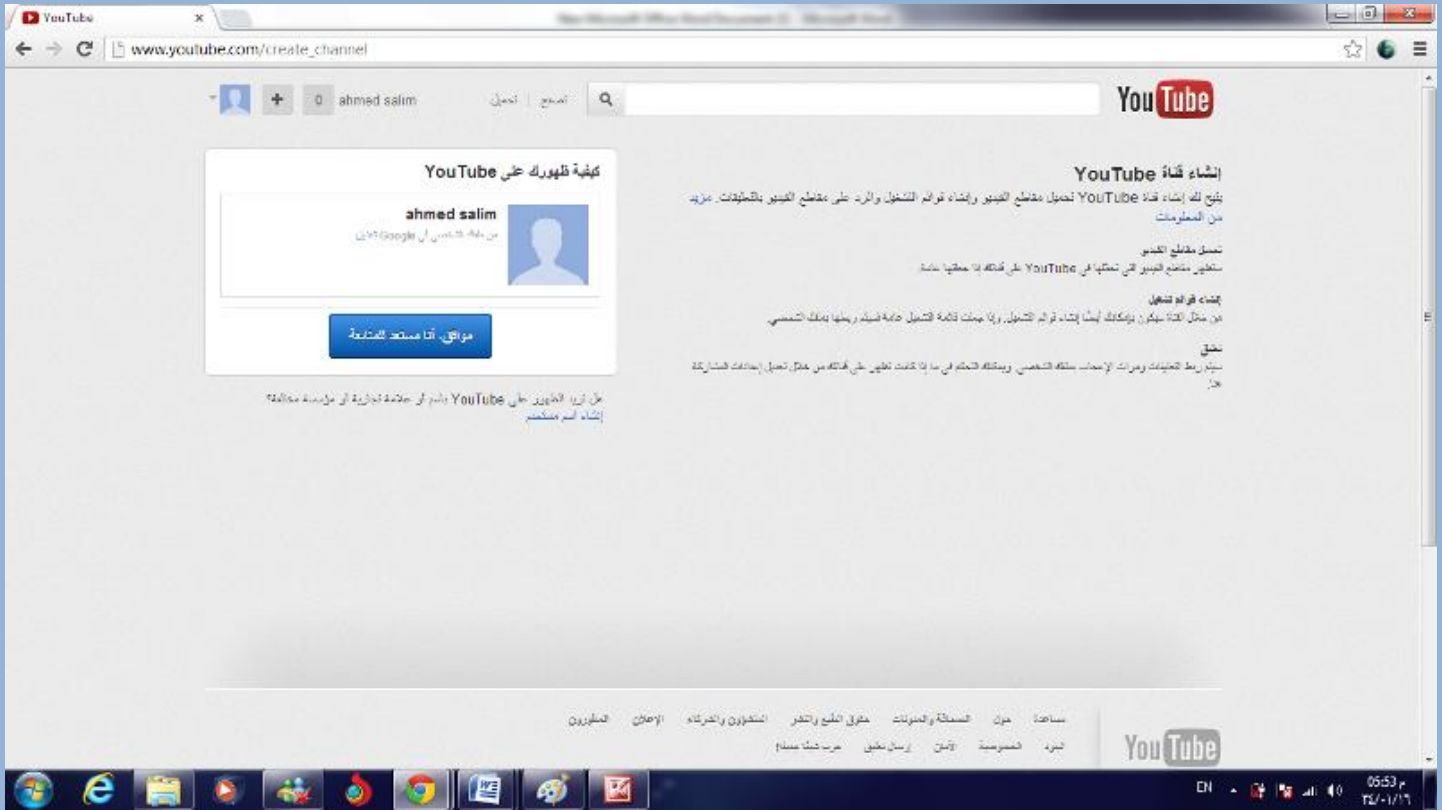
YouTube ×

www.youtube.com/create_channel

ahmed salim 0 التحميل | تصفح

YouTube

إنشاء قناة YouTube

يتيح لك إنشاء قناة YouTube تحميل مقاطع الفيديو وإنشاء قوائم التشغيل والرد على مقاطع الفيديو بالتعليقات. مزيد من المعلومات

تحميل مقاطع الفيديو
ستظهر مقاطع الفيديو التي تحملها في YouTube على قناتك ما لم تجعلها خاصة.

إنشاء قوائم تشغيل
من خلال القناة سيكون بإمكانك أيضًا إنشاء قوائم التشغيل. وإذا جعلت قائمة التشغيل عامة فسيتم ربطها بملفك الشخصي.

تعليق
سيتم ربط التعليقات ومرات الإعجاب بملفك الشخصي، ويمكنك التحكم في ما إذا كانت تظهر على قناتك من خلال تعديل إعدادات المشاركة هنا.

كيفية ظهورك على YouTube

ahmed salim
من ملفك الشخصي في Google الآن

موافق، أنا مستعد للمتابعة

هل تريد الظهور على YouTube باسم أو علامة تجارية أو مؤسسة مختلفة؟
إنشاء اسم مستخدم

YouTube

مساعدة حول الصحافة والمدونات حقوق الطبع والنشر المنشئون والشركاء الإعلان المطورون

البنود الخصوصية الأمان إرسال تعليق جرب شيئًا جديدًا

EN 05:53 م
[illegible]